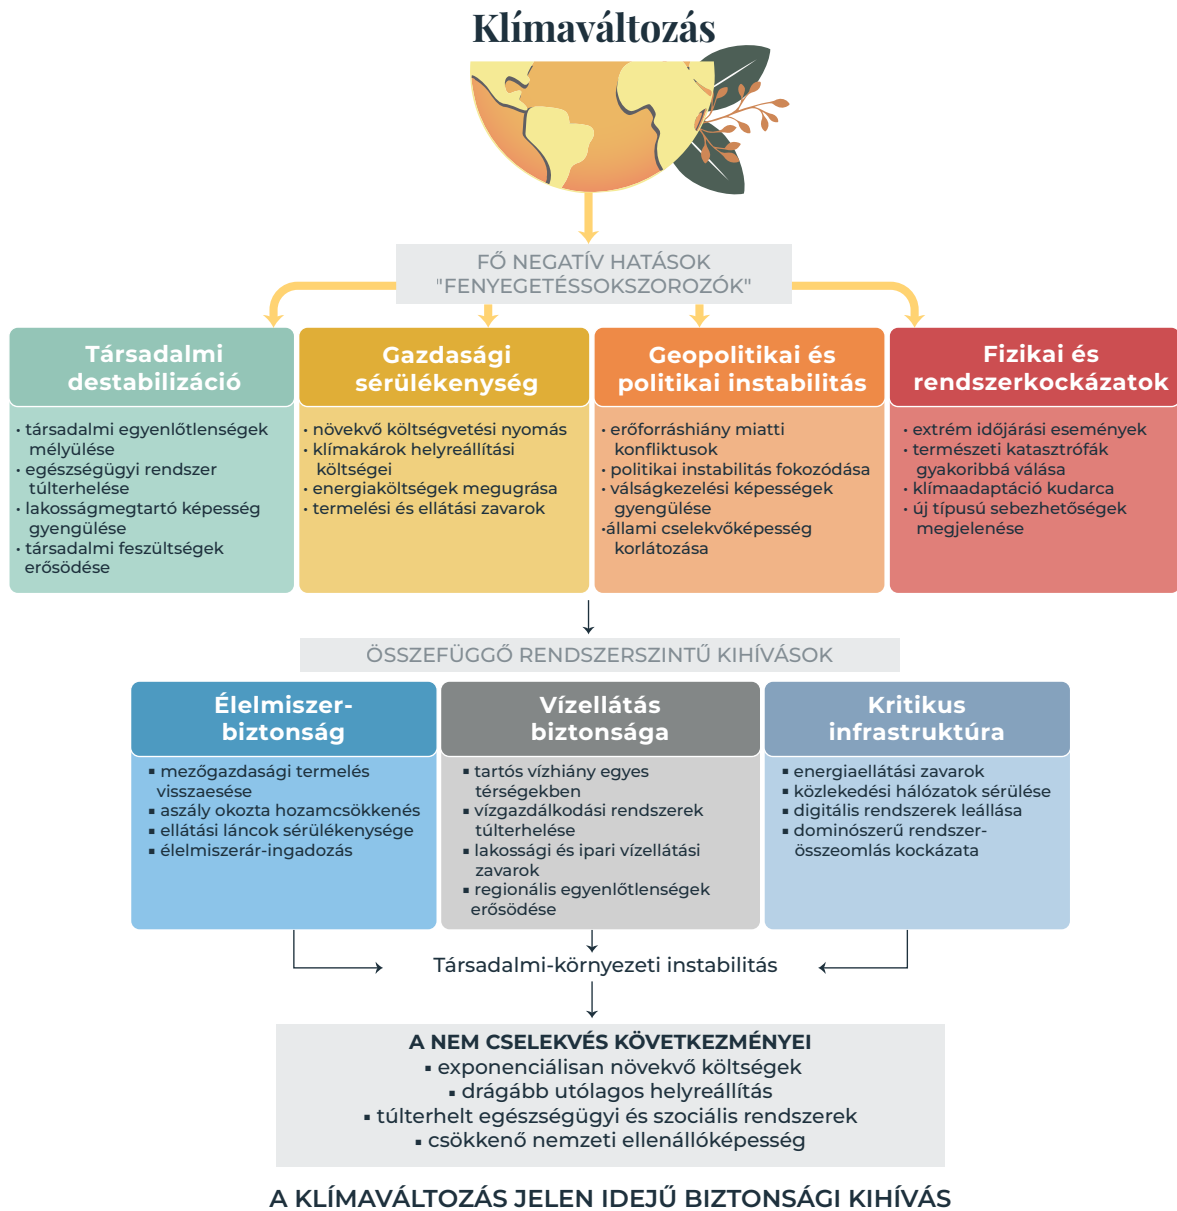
Klímaváltozás

FŐ NEGATÍV HATÁSOK "FENYEGETÉSSOKSZOROZÓK"

Társadalmi destabilizáció

· társadalmi egyenlőtlenségek mélyülése
· egészségügyi rendszer túlterhelése
· lakosságmegtartó képesség gyengülése
· társadalmi feszültségek erősödése

Gazdasági sérülékenység

· növekvő költségvetési nyomás
· klímakárok helyreállítási költségei
· energiaköltségek megugrása
· termelési és ellátási zavarok

Geopolitikai és politikai instabilitás

· erőforráshiány miatti konfliktusok
· politikai instabilitás fokozódása
· válságkezelési képességek gyengülése
·állami cselekvőképesség korlátozása

Fizikai és rendszerkockázatok

· extrém időjárási események
· természeti katasztrófák gyakoribbá válása
· klímaadaptáció kudarca
· új típusú sebezhetőségek megjelenése

ÖSSZEFÜGGŐ RENDSZERSZINTŰ KIHÍVÁSOK

Élelmiszer-biztonság

▪ mezőgazdasági termelés visszaesése
▪ aszály okozta hozamcsökkenés
▪ ellátási láncok sérülékenysége
▪ élelmiszerár-ingadozás

Vízellátás biztonsága

▪ tartós vízhiány egyes térségekben
▪ vízgazdálkodási rendszerek túlterhelése
▪ lakossági és ipari vízellátási zavarok
▪ regionális egyenlőtlenségek erősödése

Kritikus infrastruktúra

▪ energiaellátási zavarok
▪ közlekedési hálózatok sérülése
▪ digitális rendszerek leállása
▪ dominószerű rendszer-összeomlás kockázata

Társadalmi-környezeti instabilitás

A NEM CSELEKVÉS KÖVETKEZMÉNYEI
▪ exponenciálisan növekvő költségek
▪ drágább utólagos helyreállítás
▪ túlterhelt egészségügyi és szociális rendszerek
▪ csökkenő nemzeti ellenállóképesség

A KLÍMAVÁLTOZÁS JELEN IDEJŰ BIZTONSÁGI KIHÍVÁS